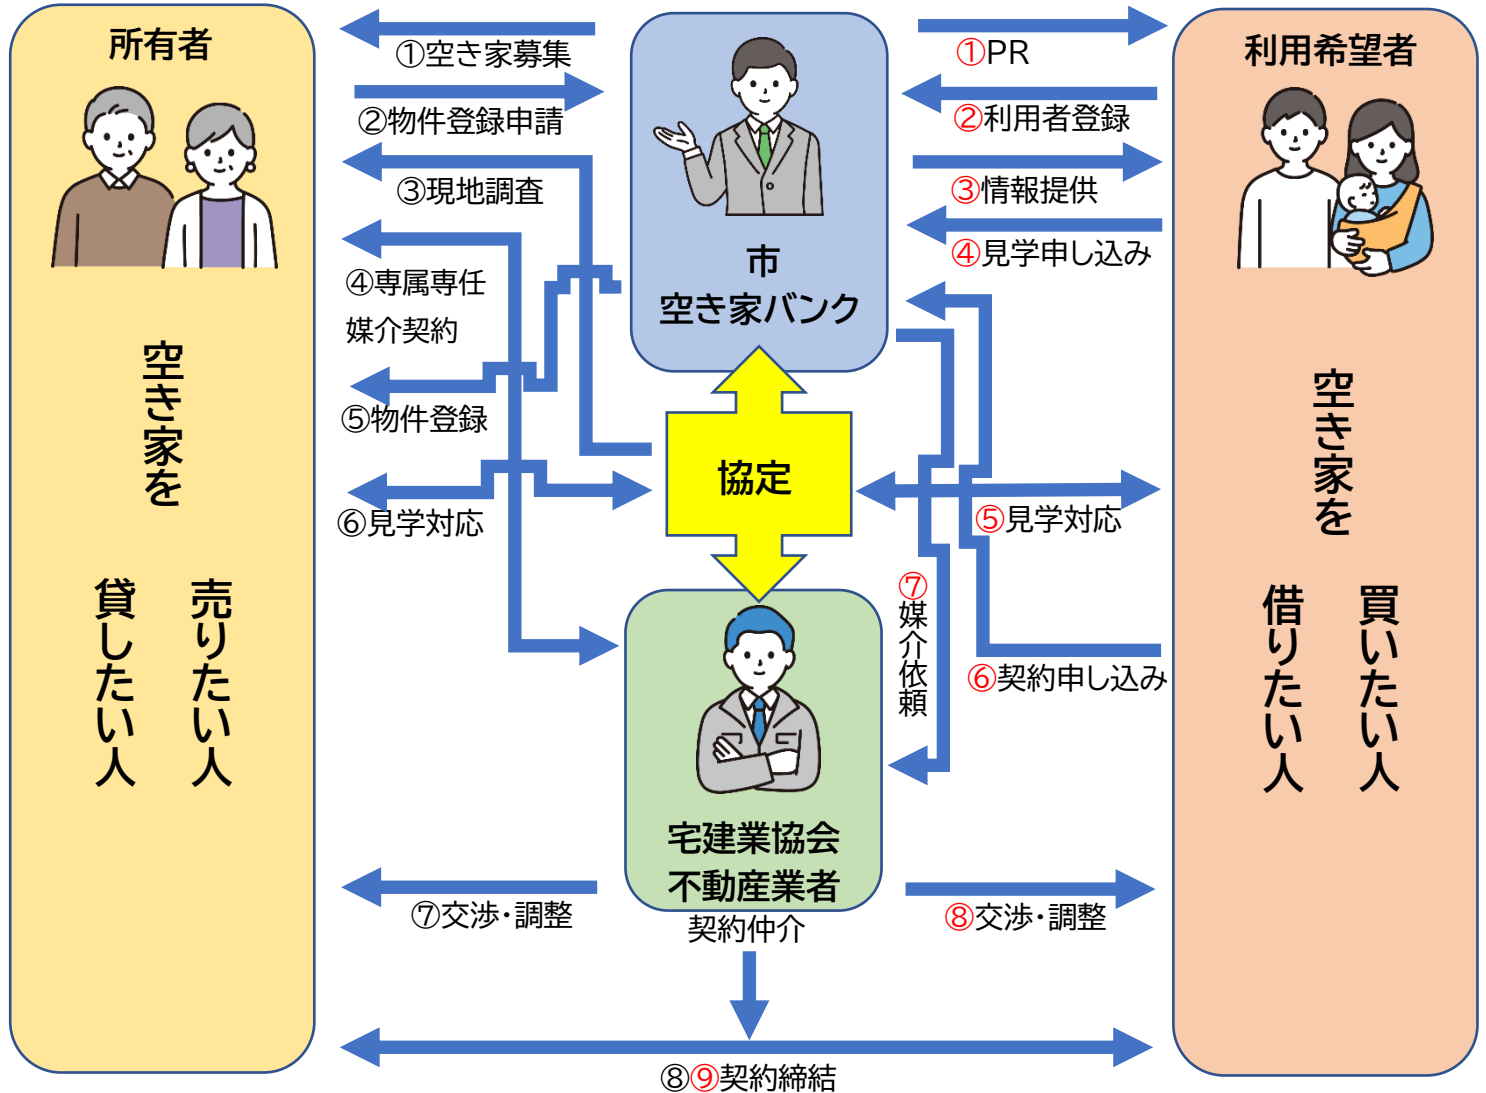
所有者

空き家を

売りたい人

貸したい人

①空き家募集

②物件登録申請

③現地調査

④専属専任媒介契約

⑤物件登録

⑥見学対応

市
空き家バンク

協定

宅建業協会
不動産業者

契約仲介

⑦交渉・調整

①PR

②利用者登録

③情報提供

④見学申し込み

⑤見学対応

⑥契約申し込み

⑦媒介依頼

⑧交渉・調整

⑧⑨契約締結

利用希望者

空き家を

買いたい人

借りたい人